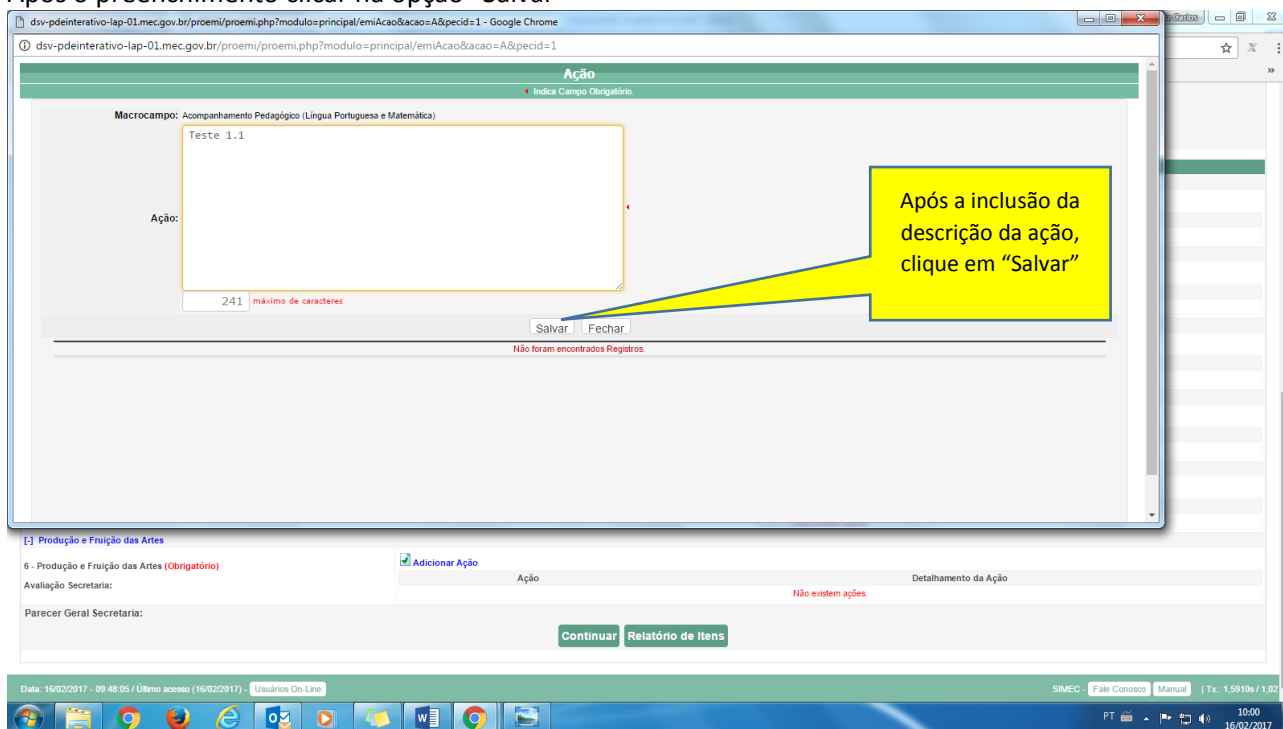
dsv-pdeinterativo-lap-01.mec.gov.br/proemi/proemi.php?modulo=principal/emiAcao&acao=A&pecid=1 - Google Chrome

dsv-pdeinterativo-lap-01.mec.gov.br/proemi/proemi.php?modulo=principal/emiAcao&acao=A&pecid=1

Ação

Indica Campo Obrigatório.

Macrocampo: Acompanhamento Pedagógico (Língua Portuguesa e Matemática)

Ação: Teste 1.1

241 máximo de caracteres

Salvar Fechar

Não foram encontrados Registros.

Após a inclusão da descrição da ação, clique em "Salvar"

[-] Produção e Fruição das Artes

6 - Produção e Fruição das Artes (Obrigatório)

Avaliação Secretaria:

Adicionar Ação

| Ação | Detalhamento da Ação |
|---|---|
| Não existem ações. | |

Parecer Geral Secretaria:

Continuar Relatório de Itens

Data: 16/02/2017 - 09:48:05 / Último acesso (16/02/2017) - Usuários On-Line

SIMEC - Fale Conosco Manual | Tx.: 1,5910s / 1,02

PT 10:00 16/02/2017